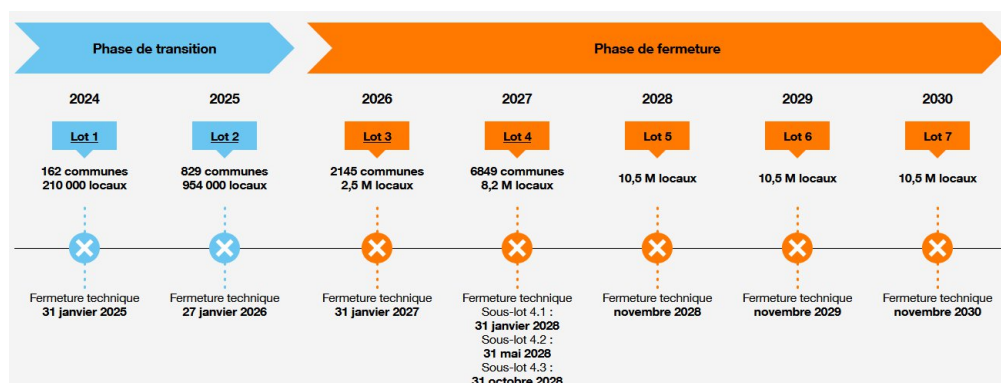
Phase de transition

Phase de fermeture

2024

Lot 1

162 communes
210 000 locaux

Fermeture technique
31 janvier 2025

2025

Lot 2

829 communes
954 000 locaux

Fermeture technique
27 janvier 2026

2026

Lot 3

2145 communes
2,5 M locaux

Fermeture technique
31 janvier 2027

2027

Lot 4

6849 communes
8,2 M locaux

Fermeture technique
Sous-lot 4.1 :
31 janvier 2028
Sous-lot 4.2 :
31 mai 2028
Sous-lot 4.3 :
31 octobre 2028

2028

Lot 5

10,5 M locaux

Fermeture technique
novembre 2028

2029

Lot 6

10,5 M locaux

Fermeture technique
novembre 2029

2030

Lot 7

10,5 M locaux

Fermeture technique
novembre 2030